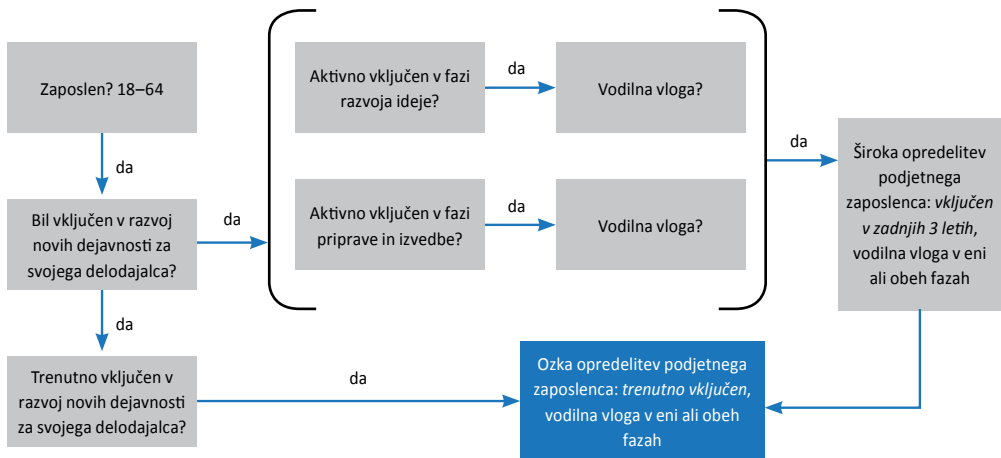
Zaposlen? 18–64

da

Bil vključen v razvoj novih dejavnosti za svojega delodajalca?

da

Trenutno vključen v razvoj novih dejavnosti za svojega delodajalca?

da

Aktivno vključen v fazi razvoja ideje?

da

Vodilna vloga?

Aktivno vključen v fazi priprave in izvedbe?

da

Vodilna vloga?

da

Široka opredelitev podjetnega zaposlenca: *vključen v zadnjih 3 letih*, vodilna vloga v eni ali obeh fazah

da

Ozka opredelitev podjetnega zaposlenca: *trenutno vključen*, vodilna vloga v eni ali obeh fazah